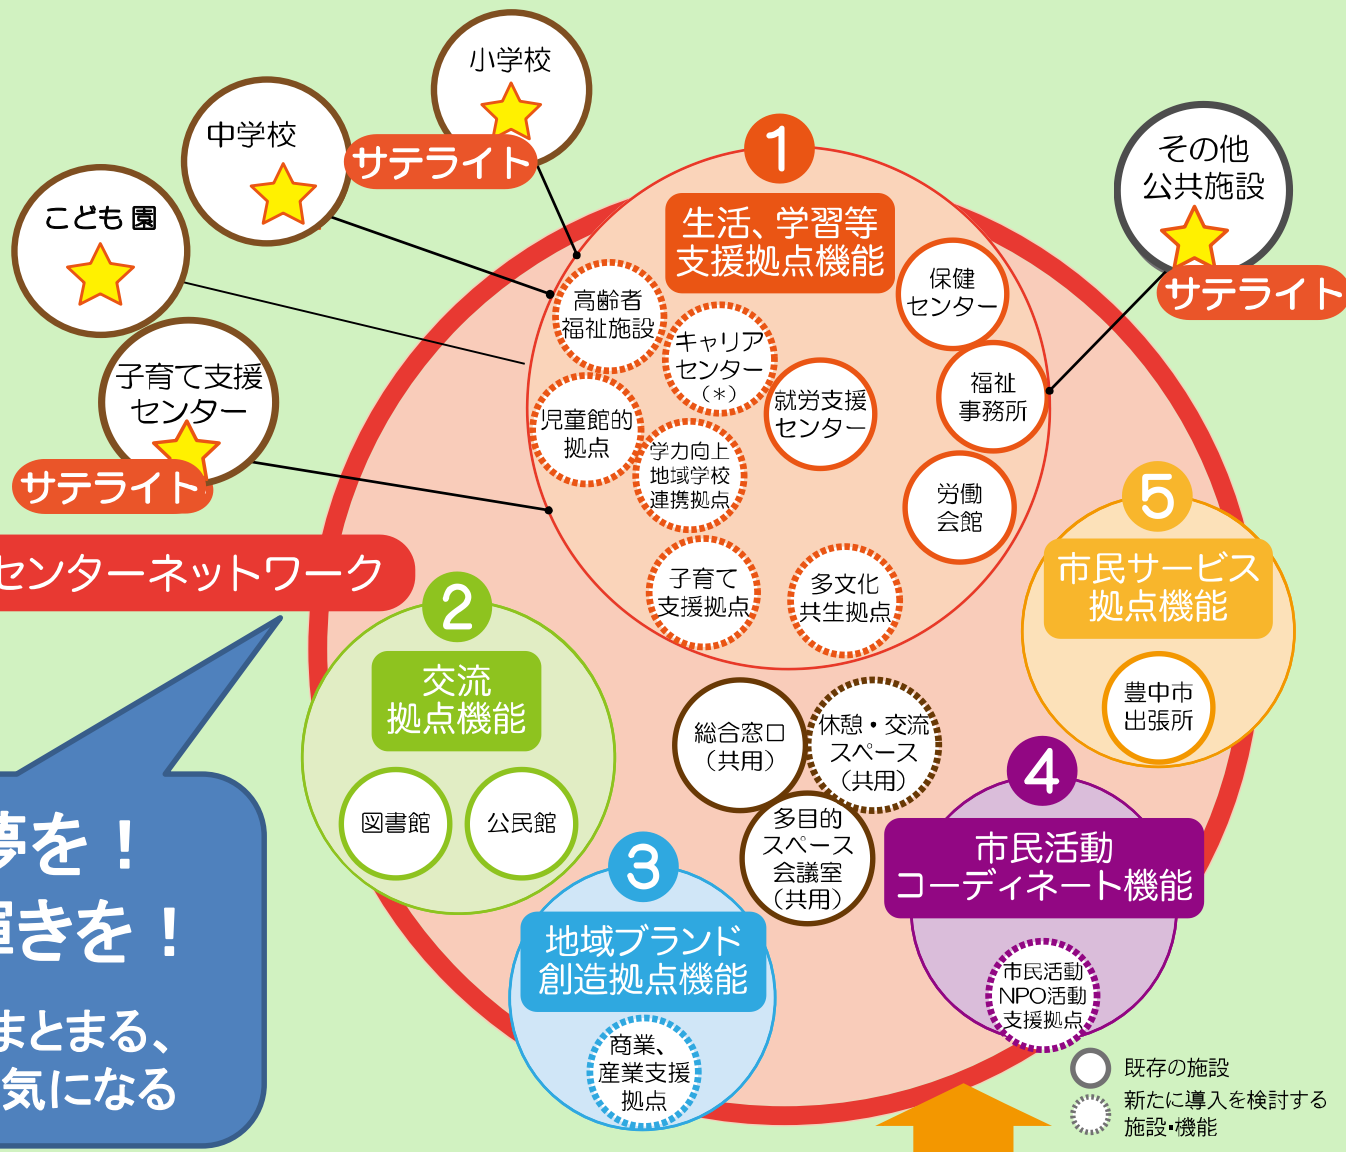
小学校

中学校

サテライト

こども園

子育て支援センター

サテライト

センターネットワーク

夢を！
輝きを！
まとまる、
気になる

1
生活、学習等支援拠点機能

高齢者福祉施設

キャリアセンター（＊）

児童館的拠点

就労支援センター

学力向上地域学校連携拠点

子育て支援拠点

多文化共生拠点

保健センター

福祉事務所

労働会館

その他公共施設

サテライト

2
交流拠点機能

図書館

公民館

総合窓口（共用）

休憩・交流スペース（共用）

多目的スペース会議室（共用）

3
地域ブランド創造拠点機能

商業、産業支援拠点

5
市民サービス拠点機能

豊中市出張所

4
市民活動コーディネート機能

市民活動NPO活動支援拠点

既存の施設

新たに導入を検討する施設・機能